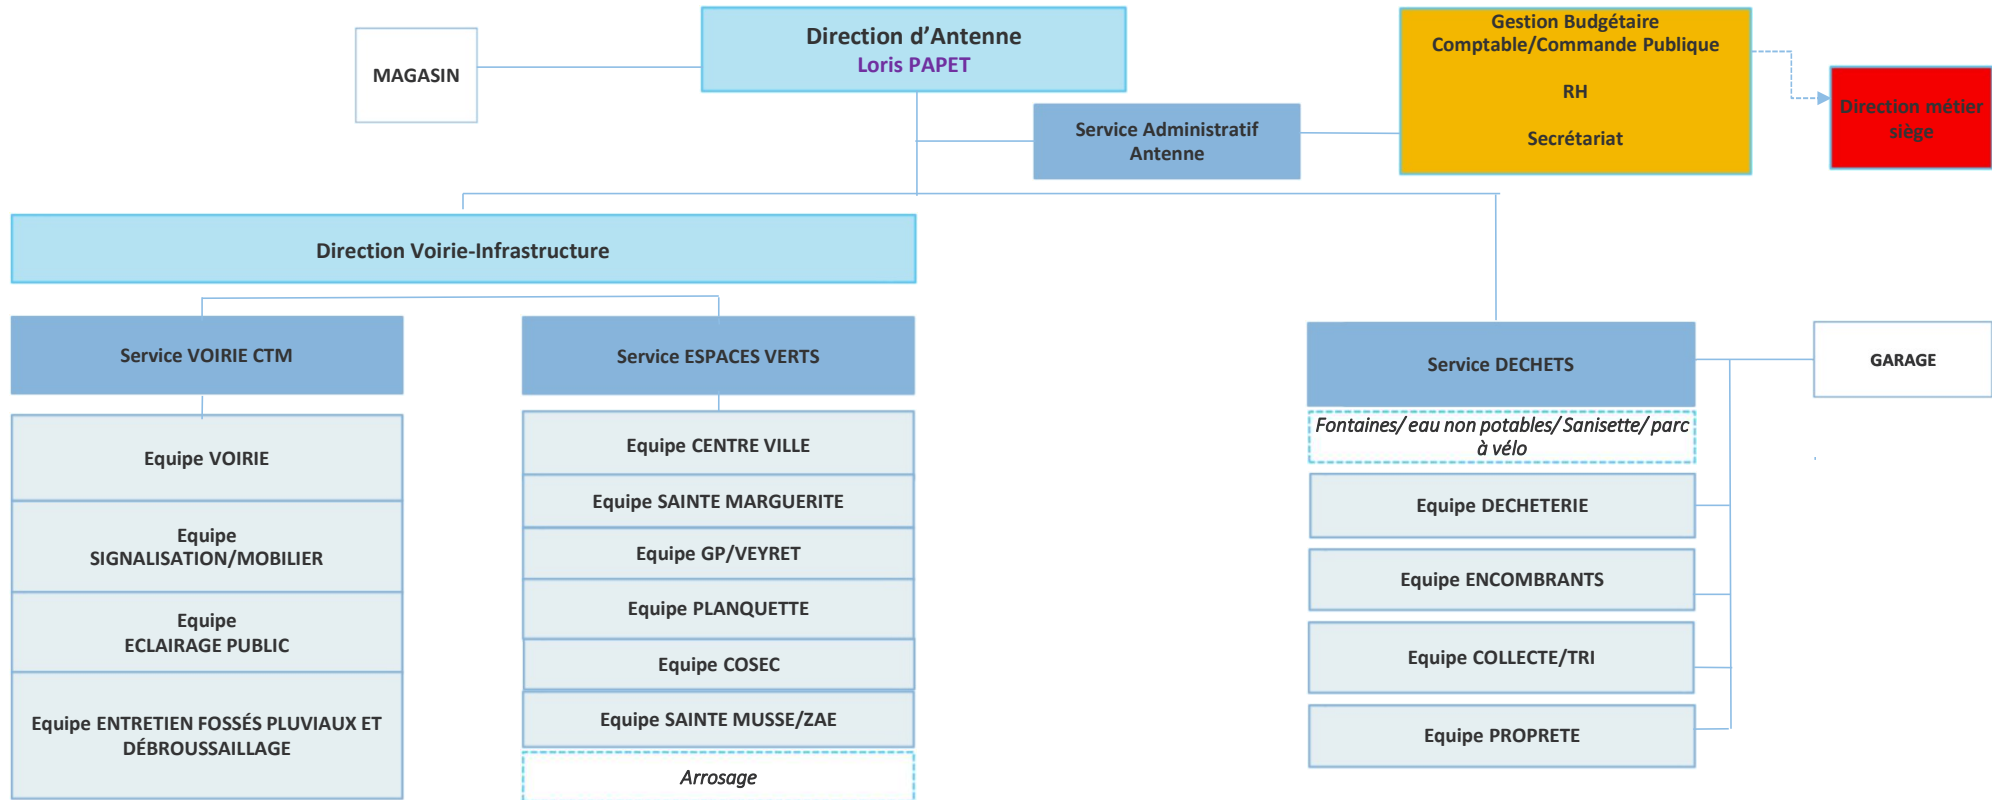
MAGASIN

Direction d'Antenne
Loris PAPET

Gestion Budgétaire
Comptable/Commande Publique

RH

Secrétariat

Direction métier siège

Service Administratif Antenne

Direction Voirie-Infrastructure

Service VOIRIE CTM

Equipe VOIRIE

Equipe SIGNALISATION/MOBILIER

Equipe ECLAIRAGE PUBLIC

Equipe ENTRETIEN FOSSÉS PLUVIAUX ET DÉBROUSSAILLAGE

Service ESPACES VERTS

Equipe CENTRE VILLE

Equipe SAINTE MARGUERITE

Equipe GP/VEYRET

Equipe PLANQUETTE

Equipe COSEC

Equipe SAINTE MUSSE/ZAE

Arrosage

Service DECHETS

GARAGE

Fontaines/ eau non potables/ Sanisette/ parc à vélo

Equipe DECHETERIE

Equipe ENCOMBRANTS

Equipe COLLECTE/TRI

Equipe PROPRETE